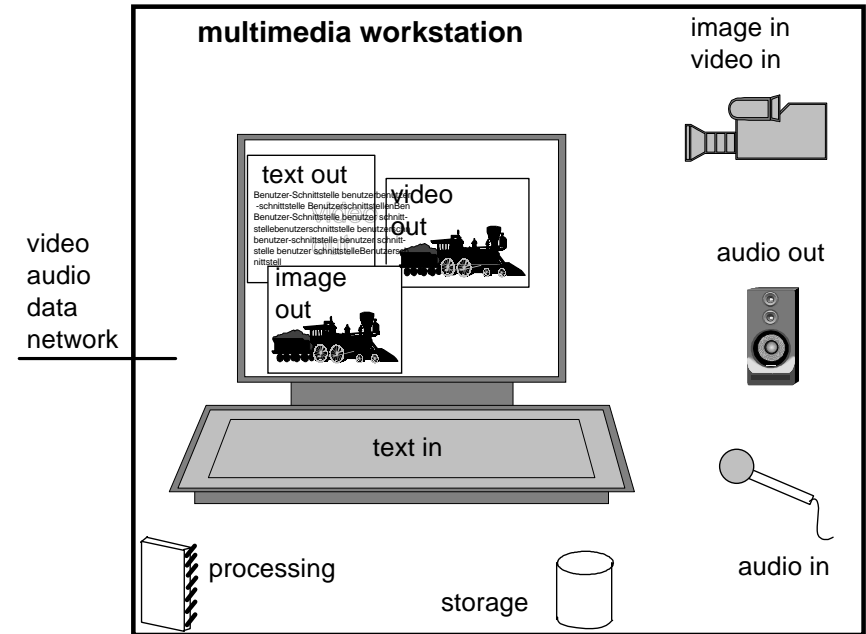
multimedia workstation

image in
video in

video
audio
data
network

text out
Benutzer-Schnittstelle benutzerben -schnittstelle BenutzerschnittstellenBen Benutzer-Schnittstelle benutzer schnittstellebenutzerschnittstelle benutzer benutzer-schnittstelle benutzer schnittstelle benutzer schnittstelleBenutzers nittstell

video
out

image
out

audio out

text in

processing

storage

audio in